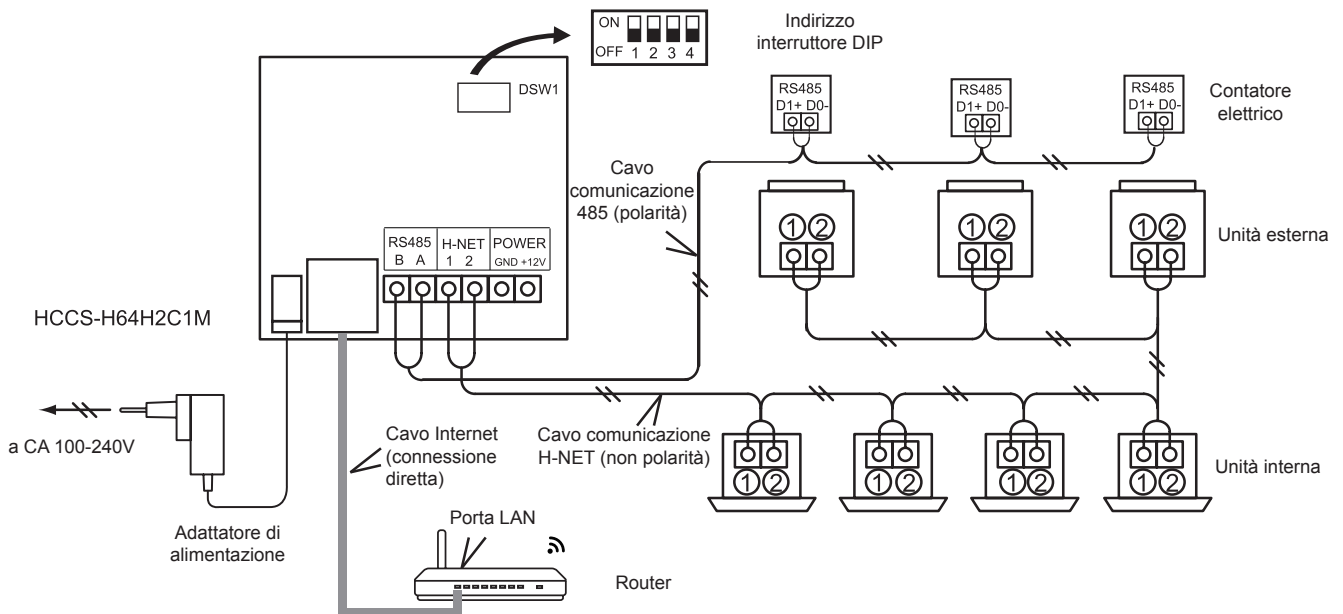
ON
OFF 1 2 3 4

Indirizzo interruttore DIP

DSW1

RS485 D1+ D0-

RS485 D1+ D0-

RS485 D1+ D0-

Contatore elettrico

Cavo comunicazione 485 (polarità)

RS485 B A

H-NET 1 2

POWER GND +12V

①②

①②

①②

Unità esterna

HCCS-H64H2C1M

a CA 100-240V

Cavo Internet (connessione diretta)

Cavo comunicazione H-NET (non polarità)

①②

①②

①②

①②

Unità interna

Adattatore di alimentazione

Porta LAN

Router